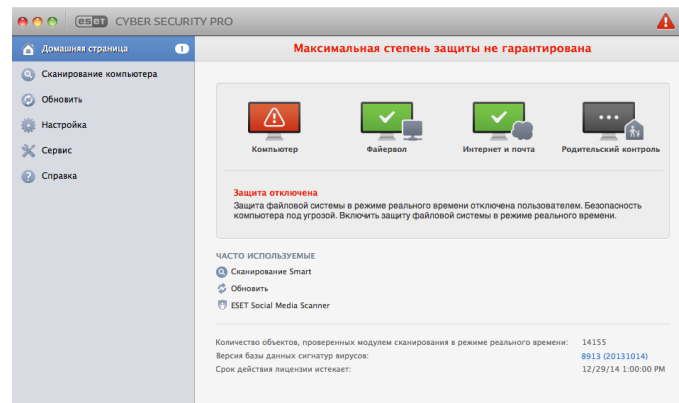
ESET CYBER SECURITY PRO

Домашняя страница 1
Сканирование компьютера
Обновить
Настройка
Сервис
Справка

Максимальная степень защиты не гарантирована

Компьютер
Файервол
Интернет и почта
Родительский контроль

Защита отключена
Защита файловой системы в режиме реального времени отключена пользователем. Безопасность компьютера под угрозой. Включить защиту файловой системы в режиме реального времени.

ЧАСТО ИСПОЛЬЗУЕМЫЕ
Сканирование Smart
Обновить
ESET Social Media Scanner

| | |
|---|---|
| Количество объектов, проверенных модулем сканирования в режиме реального времени: | 14155 |
| Версия базы данных сигнатур вирусов: | 8913 (20131014) |
| Срок действия лицензии истекает: | 12/29/14 1:00:00 PM |